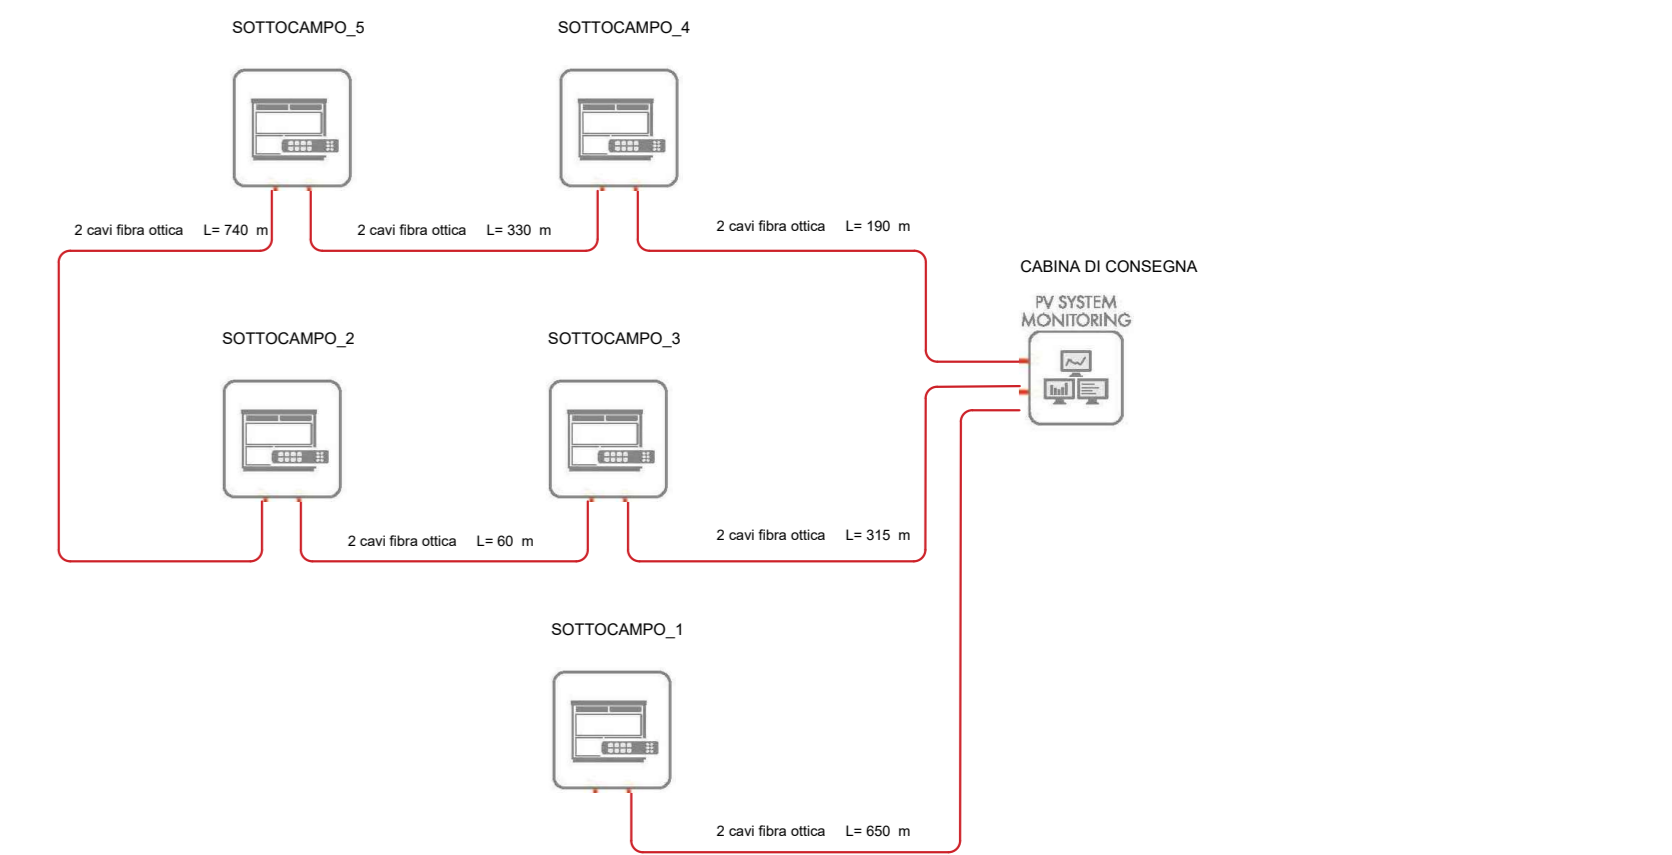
SOTTOCAMPO_5

SOTTOCAMPO_4

2 cavi fibra ottica L= 740 m

2 cavi fibra ottica L= 330 m

2 cavi fibra ottica L= 190 m

CABINA DI CONSEGNA

PV SYSTEM MONITORING

SOTTOCAMPO_2

SOTTOCAMPO_3

2 cavi fibra ottica L= 60 m

2 cavi fibra ottica L= 315 m

SOTTOCAMPO_1

2 cavi fibra ottica L= 650 m